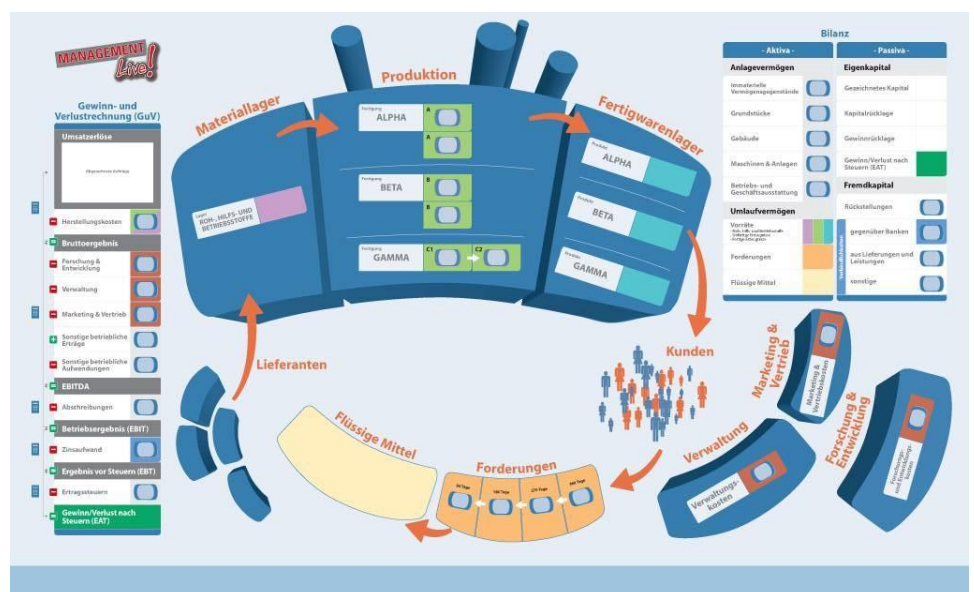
MANAGEMENT Live!

Gewinn- und Verlustrechnung (GuV)

Umsatzerlöse

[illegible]

Herstellungskosten

Bruttoergebnis

Forschung & Entwicklung

Verwaltung

Marketing & Vertrieb

Sonstige betriebliche Erträge

Sonstige betriebliche Aufwendungen

EBITDA

Abschreibungen

Betriebsergebnis (EBIT)

Zinsaufwand

Ergebnis vor Steuern (EBT)

Ertragssteuern

Gewinn/Verlust nach Steuern (EAT)

Materiallager

Lager
ROH-, HILFS- UND BETRIEBSSTOFFE

Produktion

Fertigung
ALPHA
A
A

Fertigung
BETA
B
B

Fertigung
GAMMA
C1
C2

Fertigwarenlager

Produkt
ALPHA

Produkt
BETA

Produkt
GAMMA

Kunden

Lieferanten

Flüssige Mittel

Forderungen

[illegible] Tage
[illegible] Tage
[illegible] Tage
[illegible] Tage

Verwaltung

Verwaltungskosten

Marketing & Vertrieb

Marketing & Vertriebskosten

Forschung & Entwicklung

Forschungs- und Entwicklungskosten

Bilanz

| - Aktiva - | - Passiva - |
|---|---|
| Anlagevermögen | Eigenkapital |
| Immaterielle Vermögensgegenstände | Gezeichnetes Kapital |
| Grundstücke | Kapitalrücklage |
| Gebäude | Gewinnrücklage |
| Maschinen & Anlagen | Gewinn/Verlust nach Steuern (EAT) |
| Betriebs- und Geschäftsausstattung | Fremdkapital |
| Umlaufvermögen | Rückstellungen |
| Vorräte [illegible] | gegenüber Banken |
| Forderungen | aus Lieferungen und Leistungen |
| Flüssige Mittel | sonstige |

Verbindlichkeiten